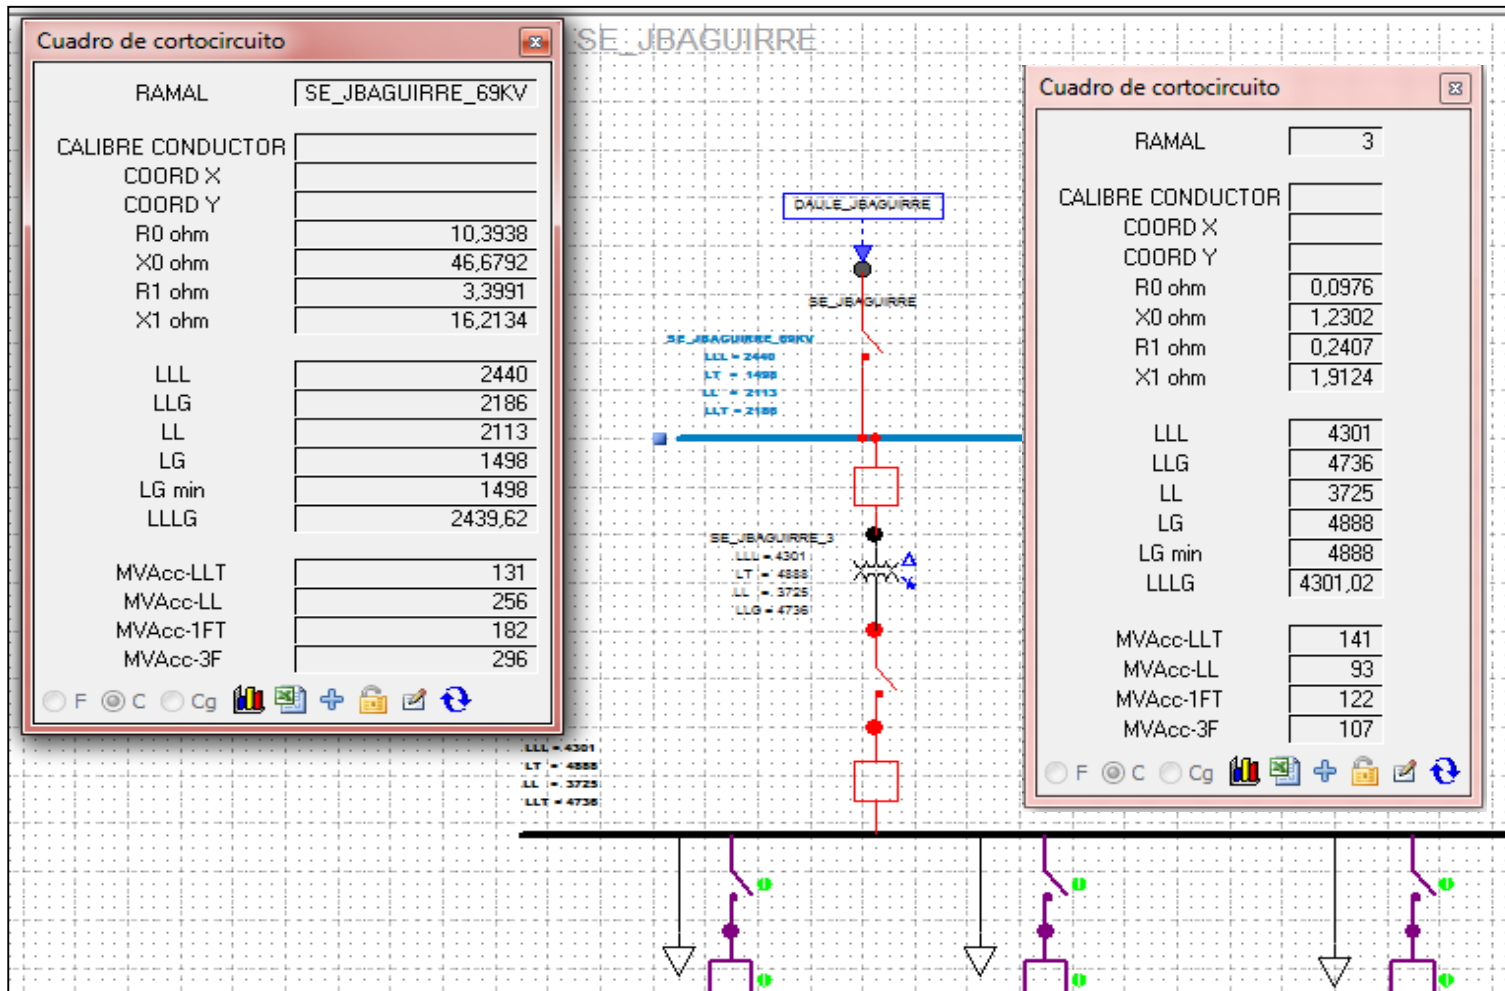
Cuadro de cortocircuito

| RAMAL | SE_JBAGUIRRE_69KV |
|---|---|
| CALIBRE CONDUCTOR | |
| COORD X | |
| COORD Y | |
| R0 ohm | 10,3938 |
| X0 ohm | 46,6792 |
| R1 ohm | 3,3991 |
| X1 ohm | 16,2134 |
| LLL | 2440 |
| LLG | 2186 |
| LL | 2113 |
| LG | 1498 |
| LG min | 1498 |
| LLLG | 2439,62 |
| MVAcc-LLT | 131 |
| MVAcc-LL | 256 |
| MVAcc-1FT | 182 |
| MVAcc-3F | 296 |

F C Cg

SE_JBAGUIRRE

DAULE_JBAGUIRRE

SE_JBAGUIRRE

SE_JBAGUIRRE_69KV
LLL = 2440
LT = 1498
LL = 2113
LLT = 2186

SE_JBAGUIRRE_3
LLL = 4301
LT = 4888
LL = 3725
LLG = 4736

LLL = 4301
LT = 4888
LL = 3725
LLT = 4736

Cuadro de cortocircuito

| RAMAL | 3 |
|---|---|
| CALIBRE CONDUCTOR | |
| COORD X | |
| COORD Y | |
| R0 ohm | 0,0976 |
| X0 ohm | 1,2302 |
| R1 ohm | 0,2407 |
| X1 ohm | 1,9124 |
| LLL | 4301 |
| LLG | 4736 |
| LL | 3725 |
| LG | 4888 |
| LG min | 4888 |
| LLLG | 4301,02 |
| MVAcc-LLT | 141 |
| MVAcc-LL | 93 |
| MVAcc-1FT | 122 |
| MVAcc-3F | 107 |

F C Cg